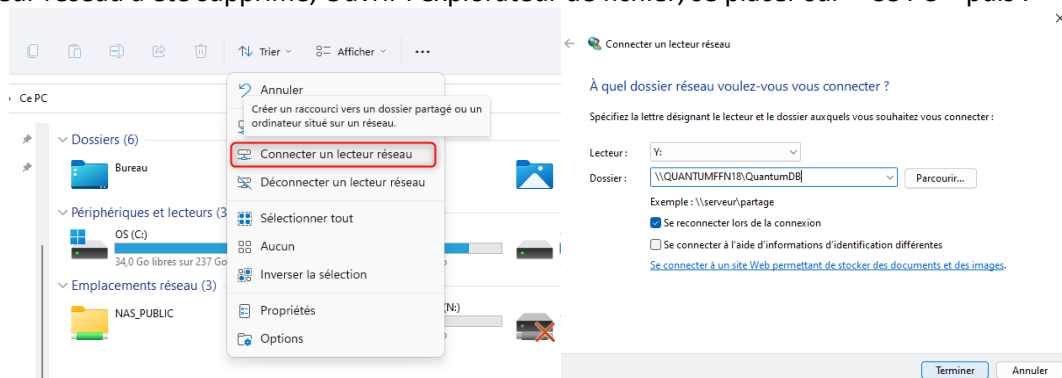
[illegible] réseau a été supprimé, ouvrir l'explorateur de fichier, se placer sur « Ce PC » puis :

Trier Afficher ...

Ce PC

Dossiers (6)

Bureau

Périphériques et lecteurs (3

OS (C:)

34,0 Go libres sur 237 Go

Emplacements réseau (3)

NAS_PUBLIC

(N:)

Annuler

Créer un raccourci vers un dossier partagé ou un ordinateur situé sur un réseau.

Connecter un lecteur réseau

Déconnecter un lecteur réseau

Sélectionner tout

Aucun

Inverser la sélection

Propriétés

Options

Connecter un lecteur réseau

À quel dossier réseau voulez-vous vous connecter ?

Spécifiez la lettre désignant le lecteur et le dossier auxquels vous souhaitez vous connecter :

Lecteur : Y:

Dossier : \\QUANTUMFFN18\QuantumDB Parcourir...

Exemple : \\serveur\partage

Se reconnecter lors de la connexion

Se connecter à l'aide d'informations d'identification différentes

Se connecter à un site Web permettant de stocker des documents et des images.

Terminer Annuler